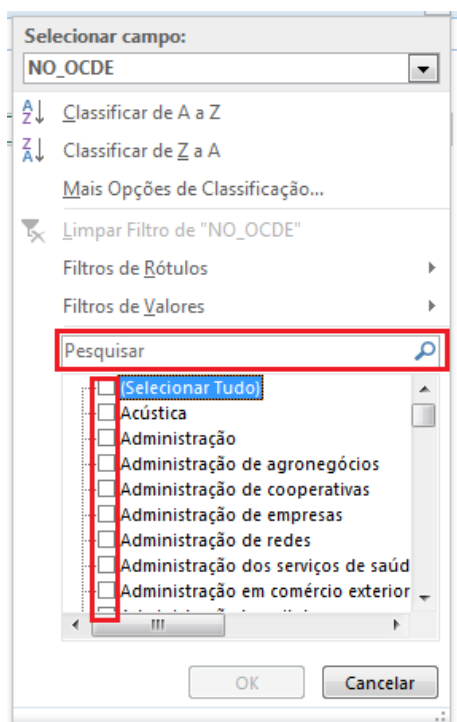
Selecionar campo:
NO_OCDE

Classificar de A a Z
Classificar de Z a A
Mais Opções de Classificação...
Limpar Filtro de "NO_OCDE"
Filtros de Rótulos
Filtros de Valores

Pesquisar

(Selecionar Tudo)
Acústica
Administração
Administração de agronegócios
Administração de cooperativas
Administração de empresas
Administração de redes
Administração dos serviços de saúd
Administração em comércio exterior
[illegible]

OK
Cancelar